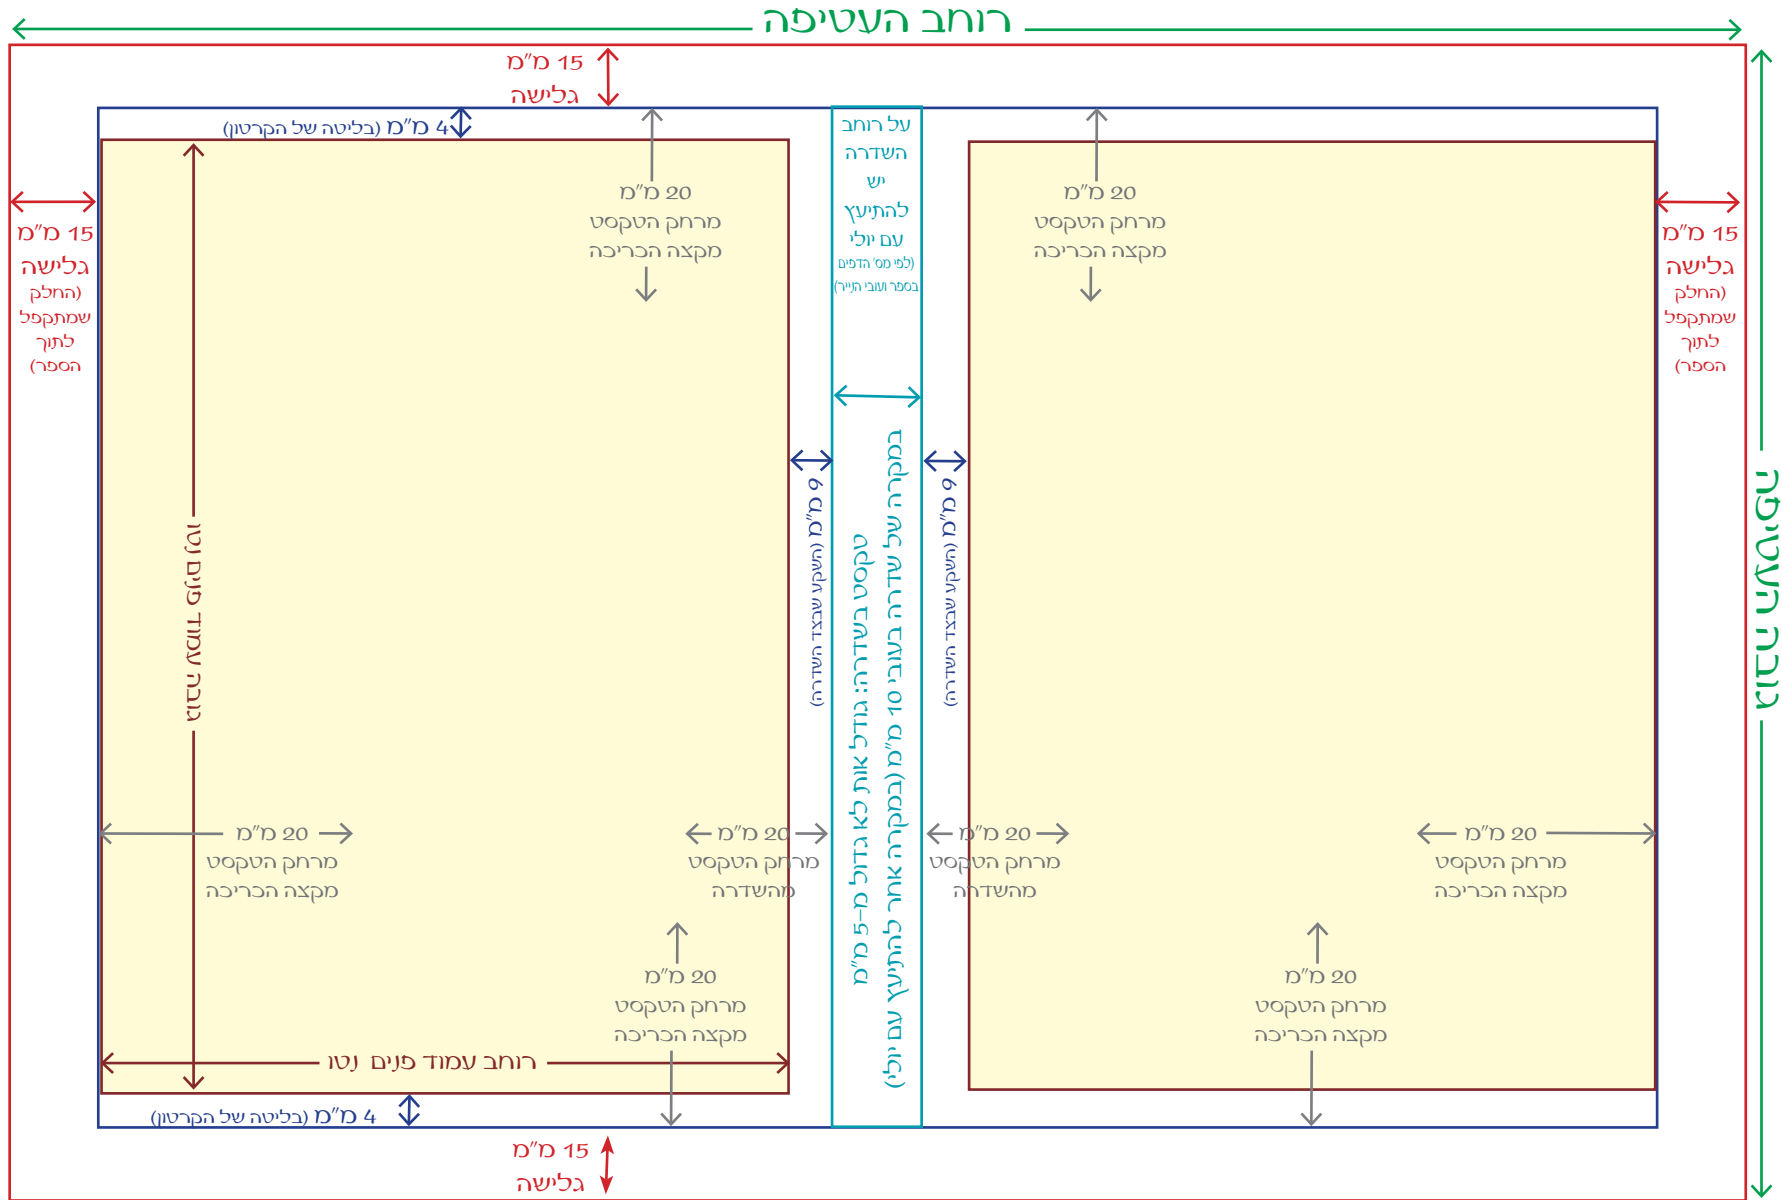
רוחב העטיפה

15 מ"מ
גלישה

4 מ"מ (בליטה של הקרטון)

על רוחב השדרה יש להתיעץ עם יולי
(לפי מס' הדפים בספר ועובי הנייר)

15 מ"מ
גלישה
(החלק שמתקפל לתוך הספר)

15 מ"מ
גלישה
(החלק שמתקפל לתוך הספר)

20 מ"מ
מרחק הטקסט מקצה הכריכה

20 מ"מ
מרחק הטקסט מקצה הכריכה

גובה עמוד פנים נטו

9 מ"מ (השקע שבצד השדרה)

טקסט בשדרה: גודל אות לא גדול מ-5 מ"מ

במקרה של שדרה בעובי 10 מ"מ (במקרה אחר להתיעץ עם יולי)

9 מ"מ (השקע שבצד השדרה)

גובה העטיפה

20 מ"מ
מרחק הטקסט מקצה הכריכה

20 מ"מ
מרחק הטקסט מהשדרה

20 מ"מ
מרחק הטקסט מהשדרה

20 מ"מ
מרחק הטקסט מקצה הכריכה

20 מ"מ
מרחק הטקסט מקצה הכריכה

20 מ"מ
מרחק הטקסט מקצה הכריכה

רוחב עמוד פנים נטו

4 מ"מ (בליטה של הקרטון)

15 מ"מ
גלישה